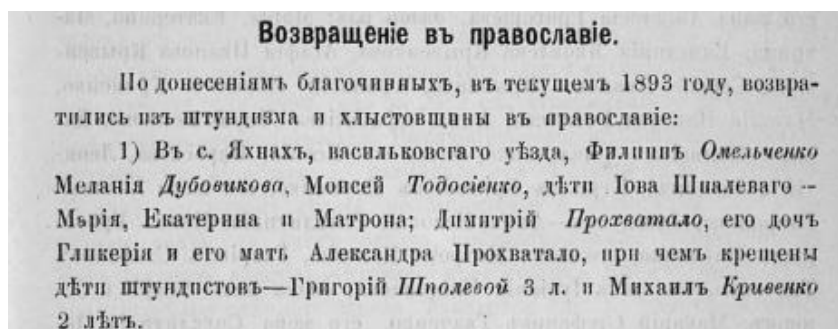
Возвращеніе въ православіе.

По донесеніямъ благочинныхъ, въ текущемъ 1893 году, возвратились изъ штундизма и хлыстовщины въ православіе:

1) Въ с. Яхнахъ, васильковскаго уѣзда, Филиппъ Омельченко Меланія Дубовикова, Моисей Тодосіенко, дѣти Іова Шпалеваго — Мэрія, Екатерина и Матрона; Димитрій Прохватало, его дочь Гликерія и его мать Александра Прохватало, при чемъ крещены дѣти штундистовъ—Григорій Шполевой 3 л. и Михаилъ Кривенко 2 лѣтъ.